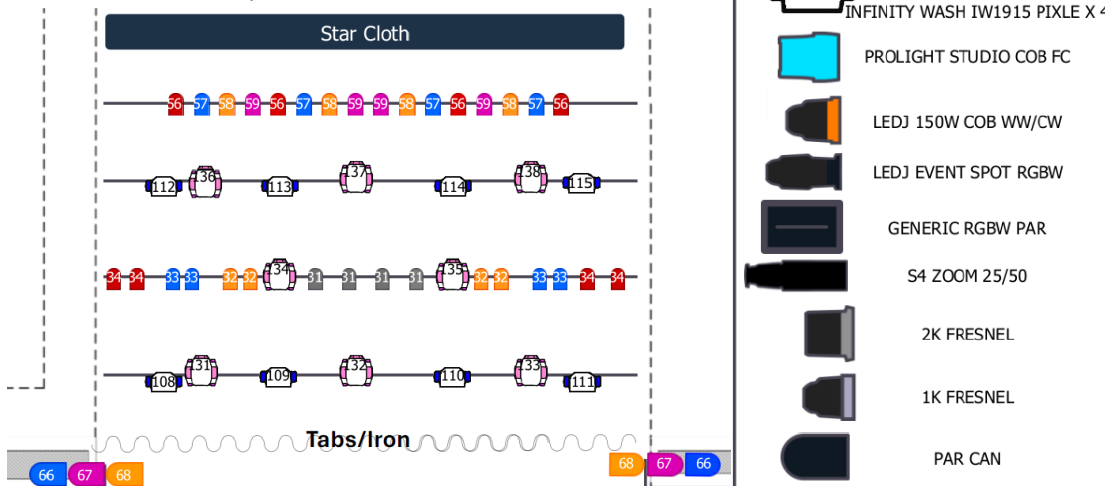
Star Cloth

56 57 58 59 56 57 58 59 59 58 57 56 59 58 57 56

112 136 113 137 114 138 115

34 34 33 33 32 32 134 31 31 31 31 135 32 32 33 33 34 34

108 131 109 132 110 133 111

Tabs/Iron

66 67 68

68 67 66

INFINITY WASH IW1915 PIXLE X 4

PROLIGHT STUDIO COB FC

LEDJ 150W COB WW/CW

LEDJ EVENT SPOT RGBW

GENERIC RGBW PAR

S4 ZOOM 25/50

2K FRESNEL

1K FRESNEL

PAR CAN